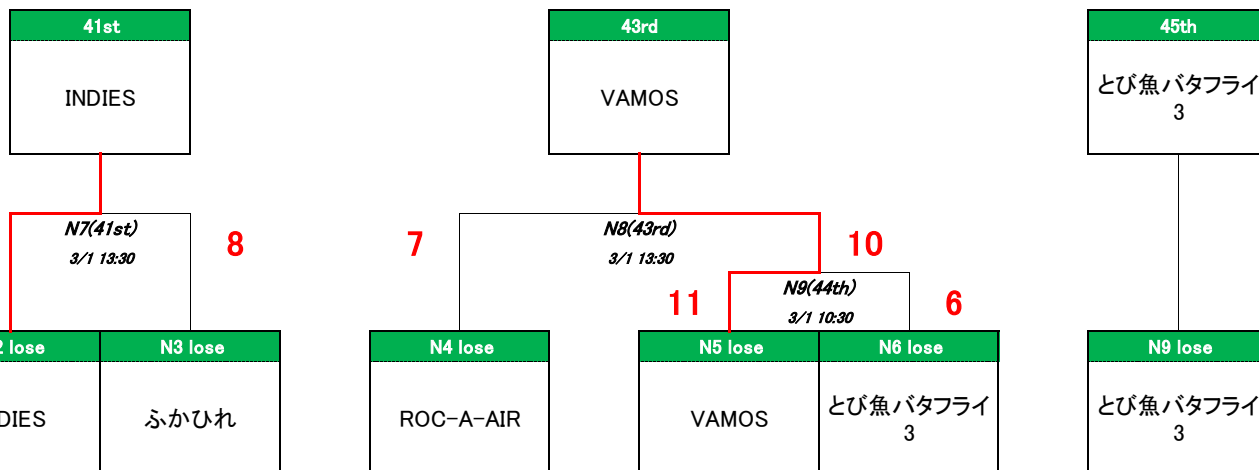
41st

INDIES

N7(41st)
3/1 13:30

8

2 lose

DIES

N3 lose

ふかひれ

43rd

VAMOS

7

N8(43rd)
3/1 13:30

10

11

N9(44th)
3/1 10:30

6

N4 lose

ROC-A-AIR

N5 lose

VAMOS

N6 lose

とび魚バタフライ
3

45th

とび魚バタフライ
3

N9 lose

とび魚バタフライ
3